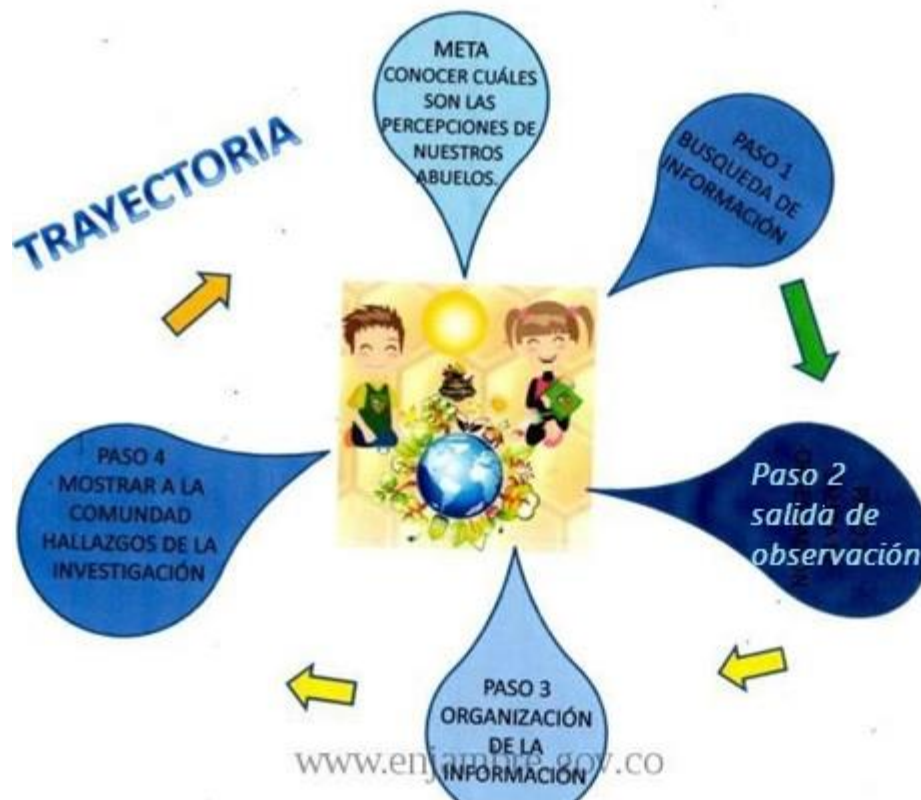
TRAYECTORIA

META
CONOCER CUÁLES SON LAS PERCEPCIONES DE NUESTROS ABUELOS.

PASO 1
BUSQUEDA DE INFORMACIÓN

Paso 2
salida de observación

PASO 3
ORGANIZACIÓN DE LA INFORMACIÓN

PASO 4
MOSTRAR A LA COMUNDAD HALLAZGOS DE LA INVESTIGACIÓN

www.enjambre.gov.co